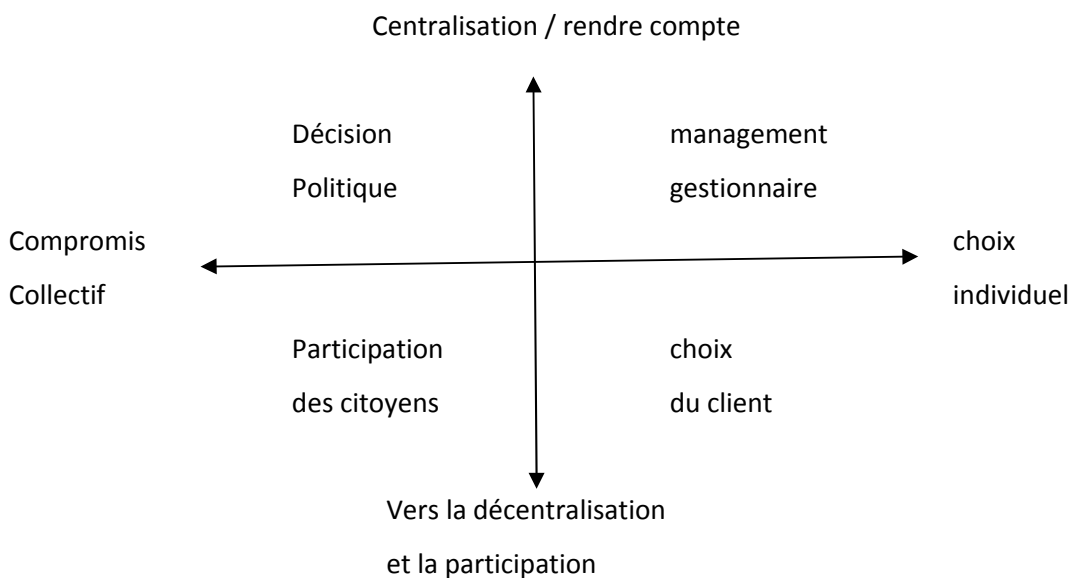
Centralisation / rendre compte

Décision
Politique

management
gestionnaire

Compromis
Collectif

choix
individuel

Participation
des citoyens

choix
du client

Vers la décentralisation
et la participation